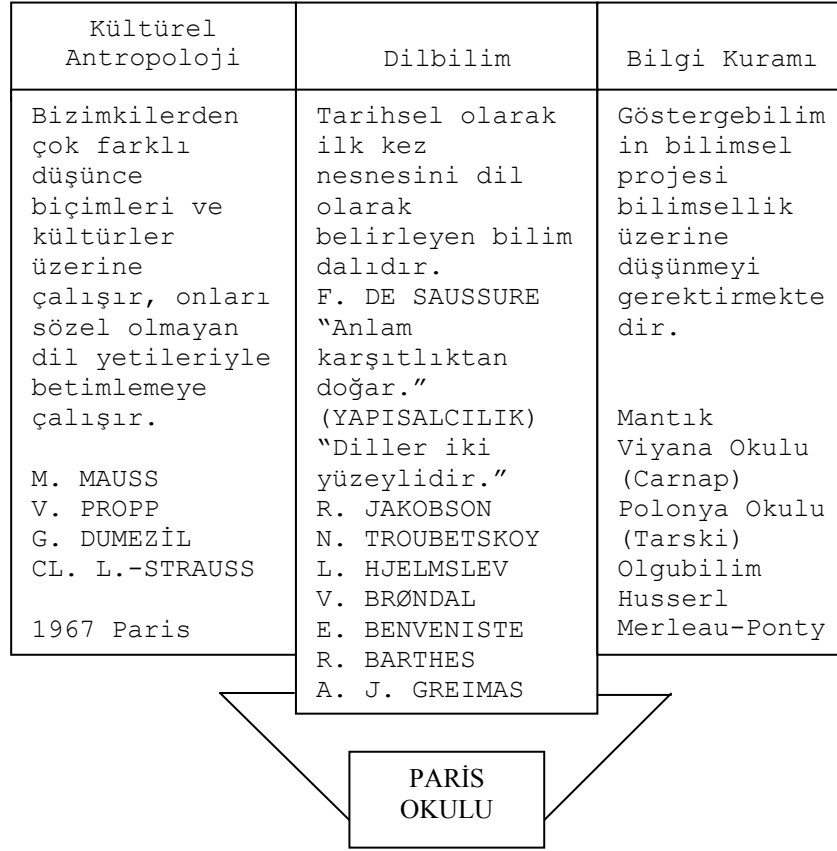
| Kültürel Antropoloji | Dilbilim | Bilgi Kuramı |
|---|---|---|
| Bizimkilerden çok farklı düşünce biçimleri ve kültürler üzerine çalışır, onları sözel olmayan dil yetileriyle betimlemeye çalışır. M. MAUSS V. PROPP G. DUMEZİL CL. L.-STRAUSS 1967 Paris | Tarihsel olarak ilk kez nesnesini dil olarak belirleyen bilim dalıdır. F. DE SAUSSURE "Anlam karşıtlıktan doğar." (YAPISALCILIK) "Diller iki yüzeylidir." R. JAKOBSON N. TROUBETSKOY L. HJELMSLEV V. BRØNDAL E. BENVENISTE R. BARTHES A. J. GREIMAS | Göstergebilimin bilimsel projesi bilimsellik üzerine düşünmeyi gerektirmektedir. Mantık Viyana Okulu (Carnap) Polonya Okulu (Tarski) Olgubilim Husserl Merleau-Ponty |

PARİS OKULU